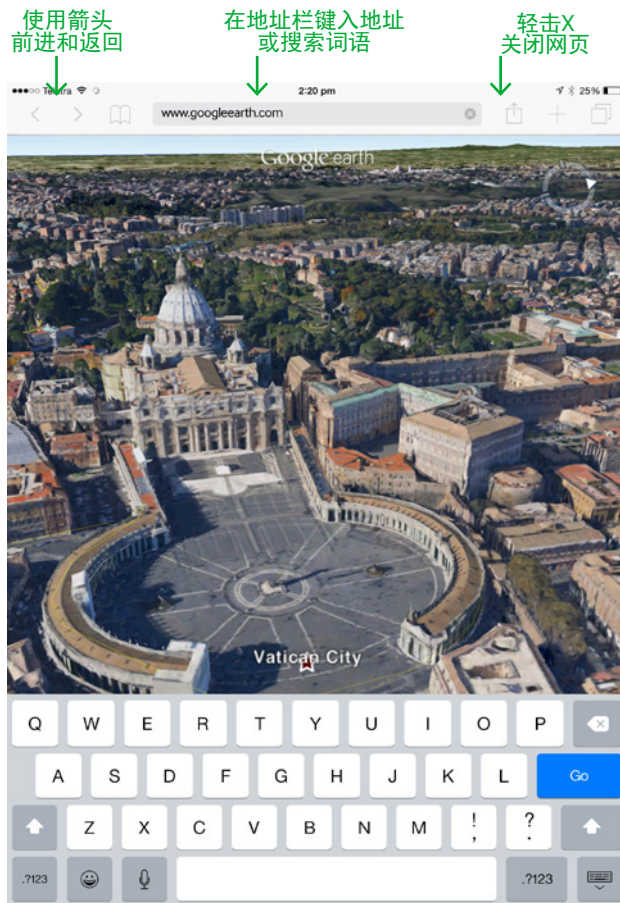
使用箭头
前进和返回

在地址栏键入地址
或搜索词语

轻击X
关闭网页

●●●○○ Telstra 2:20 pm 25%

www.googleearth.com

Google earth

Vatican City

Q W E R T Y U I O P

A S D F G H J K L Go

Z X C V B N M ! , ? .

.?123 .?123